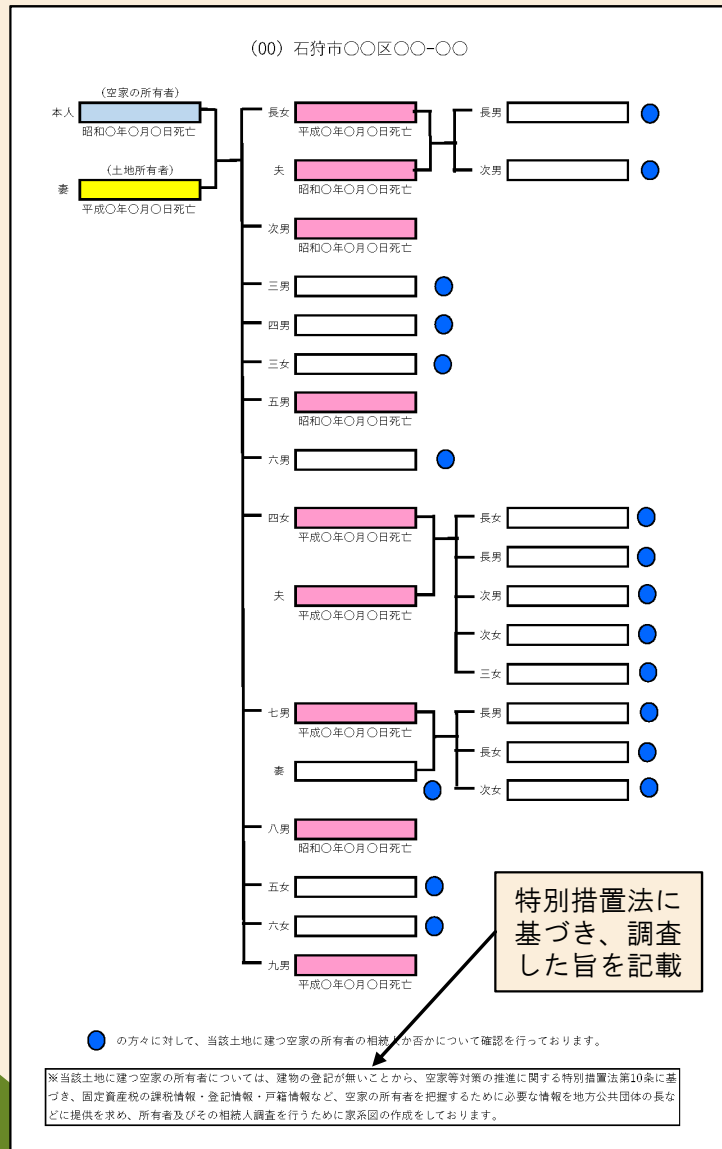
(00) 石狩市○○区○○-○○

(空家の所有者)
本人
昭和○年○月○日死亡

(土地所有者)
妻
平成○年○月○日死亡

長女
平成○年○月○日死亡

夫
昭和○年○月○日死亡

長男

次男

次男
昭和○年○月○日死亡

三男

四男

三女

五男
昭和○年○月○日死亡

六男

四女
平成○年○月○日死亡

夫
平成○年○月○日死亡

長女

長男

次男

次女

三女

七男
平成○年○月○日死亡

妻

長男

長女

次女

八男
昭和○年○月○日死亡

五女

六女

九男
平成○年○月○日死亡

特別措置法に基づき、調査した旨を記載

の方々に対して、当該土地に建つ空家の所有者の相続人か否かについて確認を行っております。

※当該土地に建つ空家の所有者については、建物の登記が無いことから、空家等対策の推進に関する特別措置法第10条に基づき、固定資産税の課税情報・登記情報・戸籍情報など、空家の所有者を把握するために必要な情報を地方公共団体の長などに提供を求め、所有者及びその相続人調査を行うために家系図の作成をしております。